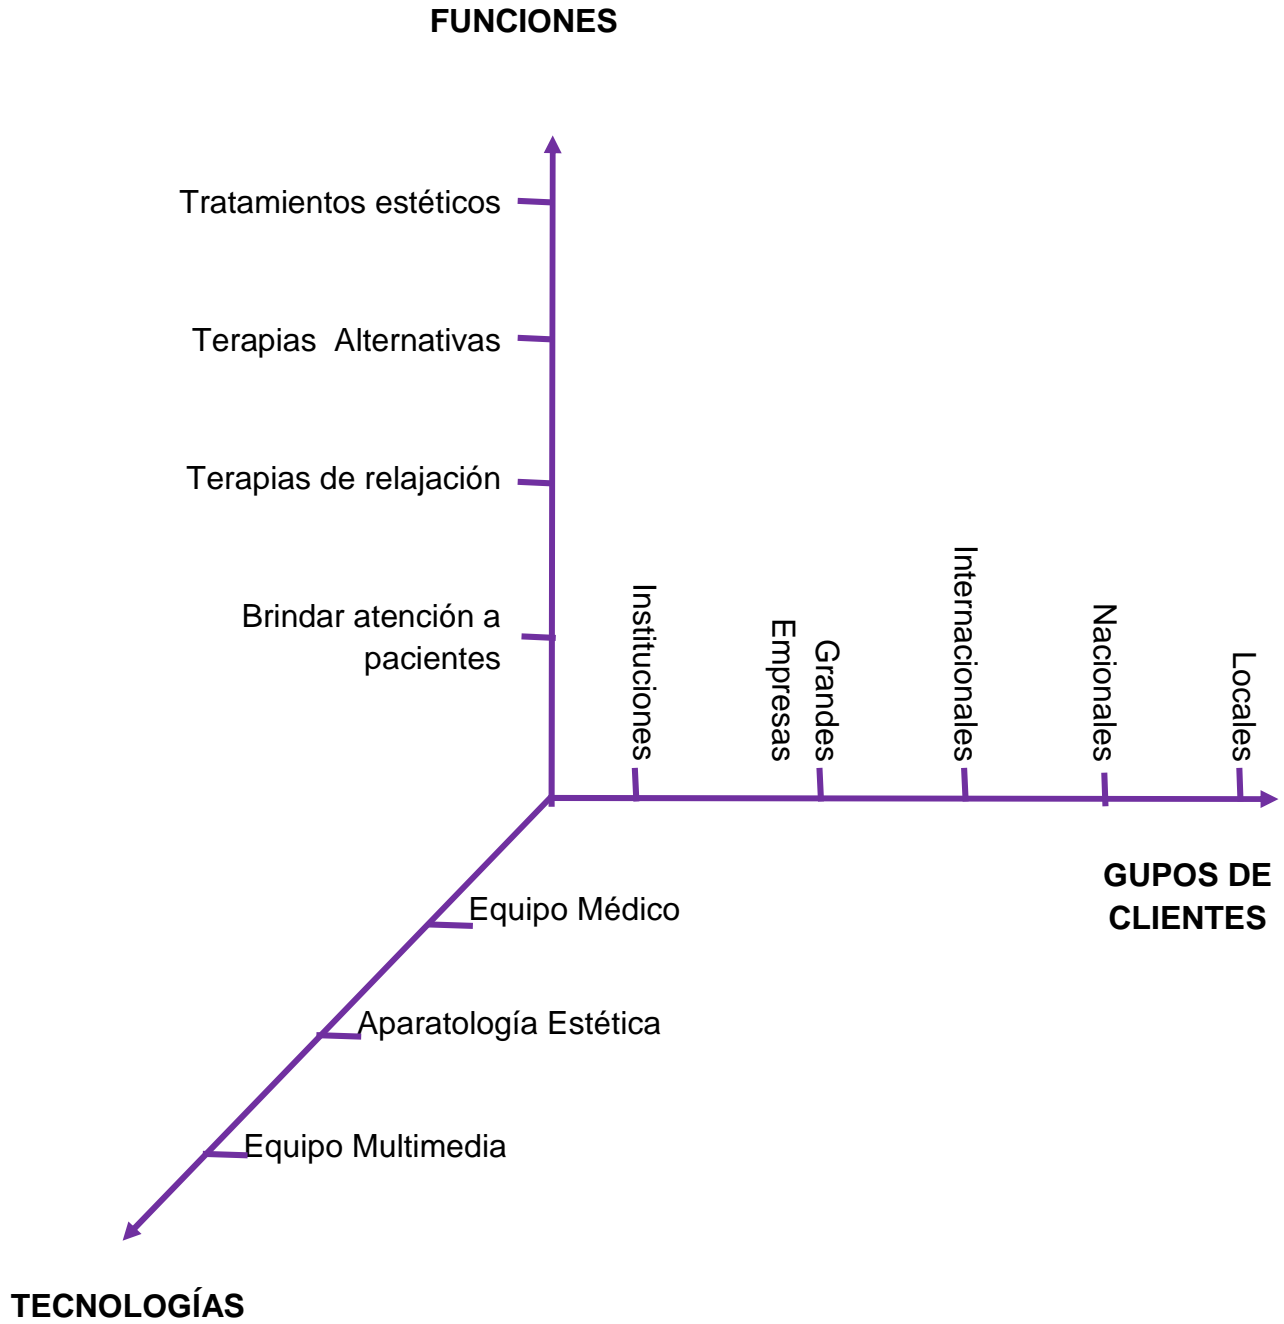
FUNCIONES

Tratamientos estéticos

Terapias Alternativas

Terapias de relajación

Brindar atención a pacientes

Instituciones

Grandes Empresas

Internacionales

Nacionales

Locales

GUPOS DE CLIENTES

Equipo Médico

Aparatología Estética

Equipo Multimedia

TECNOLOGÍAS